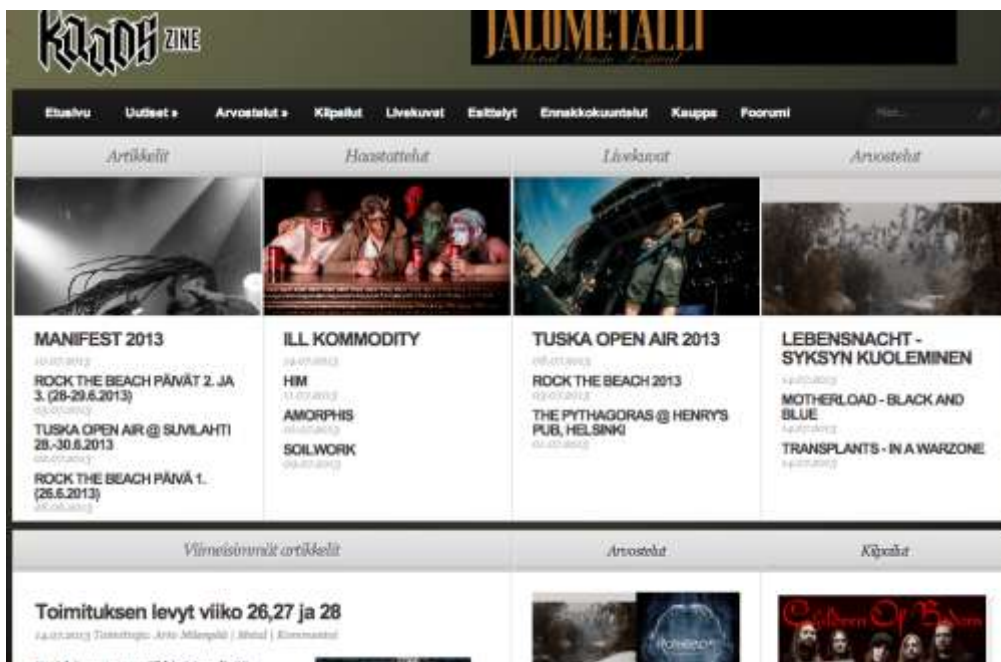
KAAOS ZINE

JALOMETALLI

Etusivu Uutiset » Arvostelut » Kilpailut Livekuvat Esittelyt Ennakkokuuntelut Kauppa Foorumi

Artikkelit

Haastattelut

Livekuvat

Arvostelut

MANIFEST 2013
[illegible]

ROCK THE BEACH PÄIVÄT 2. JA 3. (28-29.6.2013)
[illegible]

TUSKA OPEN AIR @ SUVILAHTI 28.-30.6.2013
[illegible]

ROCK THE BEACH PÄIVÄ 1. (26.6.2013)
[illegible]

ILL KOMMODITY
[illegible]

HIM
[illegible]

AMORPHIS
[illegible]

SOILWORK
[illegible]

TUSKA OPEN AIR 2013
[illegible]

ROCK THE BEACH 2013
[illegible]

THE PYTHAGORAS @ HENRY'S PUB, HELSINKI
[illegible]

LEBENSNACHT - SYKSYN KUOLEMINEN
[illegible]

MOTHERLOAD - BLACK AND BLUE
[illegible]

TRANSPLANTS - IN A WARZONE
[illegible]

Viimeisimmät artikkelit

Arvostelut

Kilpailut

Toimituksen levyt viiko 26,27 ja 28
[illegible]

Children Of Bodom